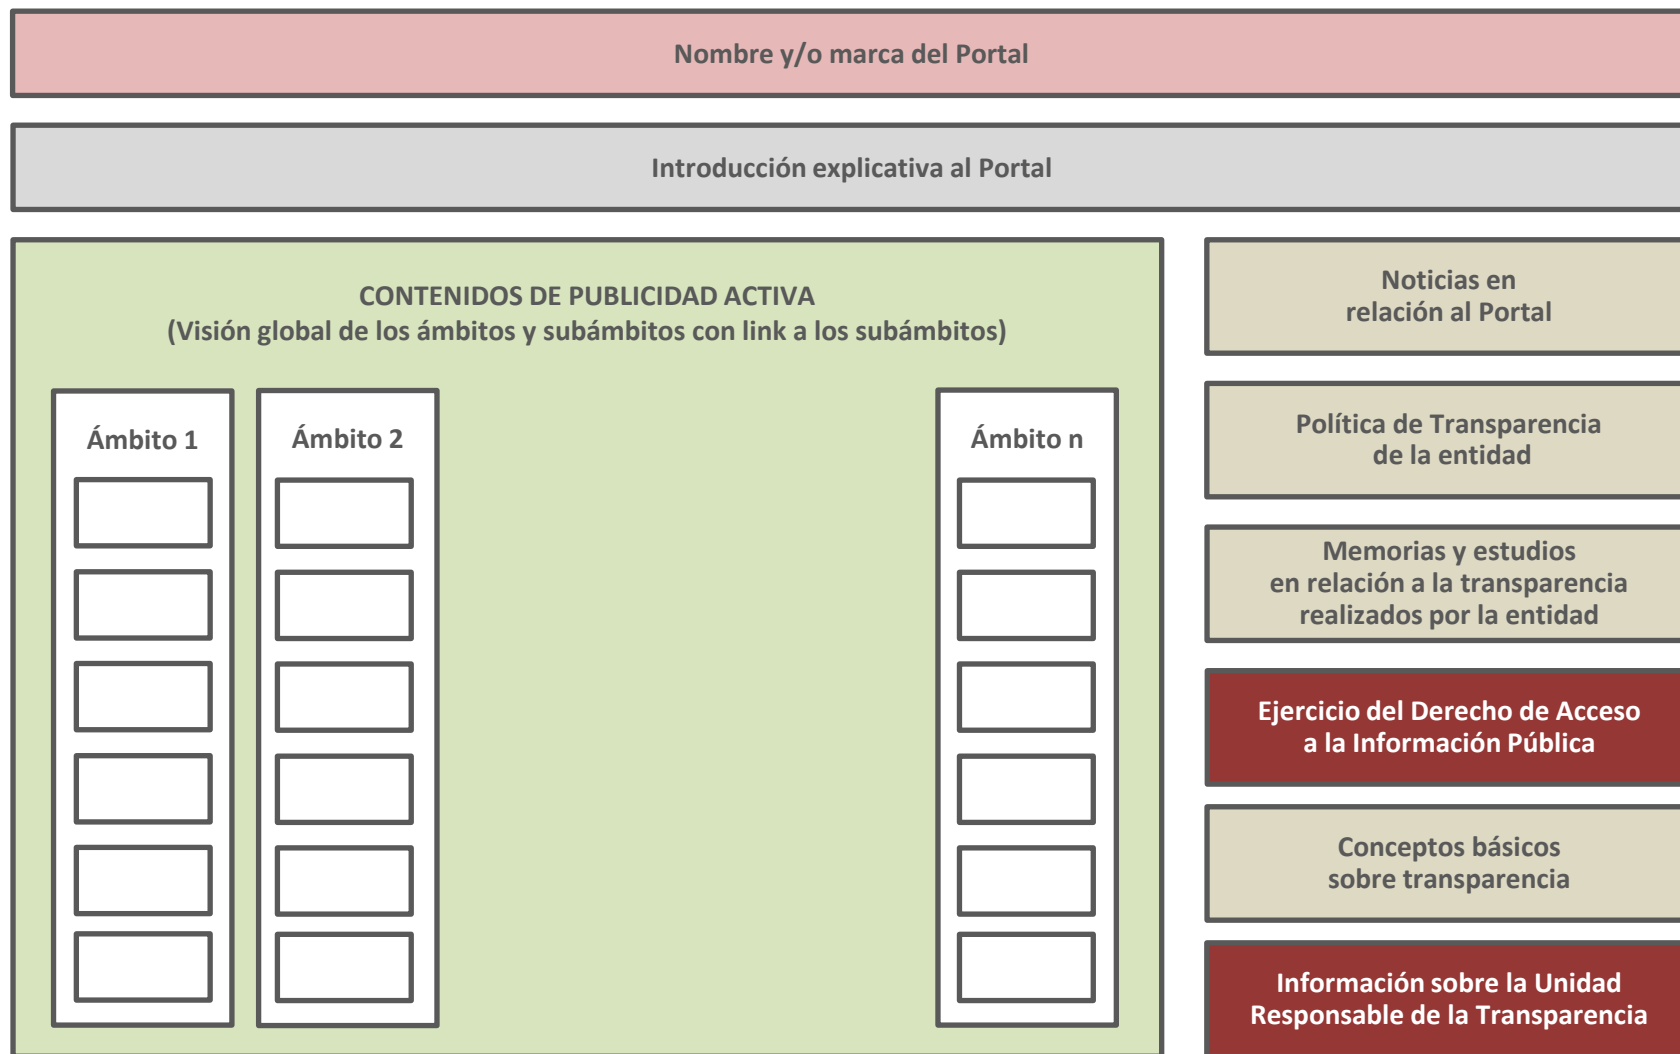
Nombre y/o marca del Portal

Introducción explicativa al Portal

CONTENIDOS DE PUBLICIDAD ACTIVA
(Visión global de los ámbitos y subámbitos con link a los subámbitos)

Ámbito 1

Ámbito 2

Ámbito n

Noticias en relación al Portal

Política de Transparencia de la entidad

Memorias y estudios en relación a la transparencia realizados por la entidad

Ejercicio del Derecho de Acceso a la Información Pública

Conceptos básicos sobre transparencia

Información sobre la Unidad Responsable de la Transparencia